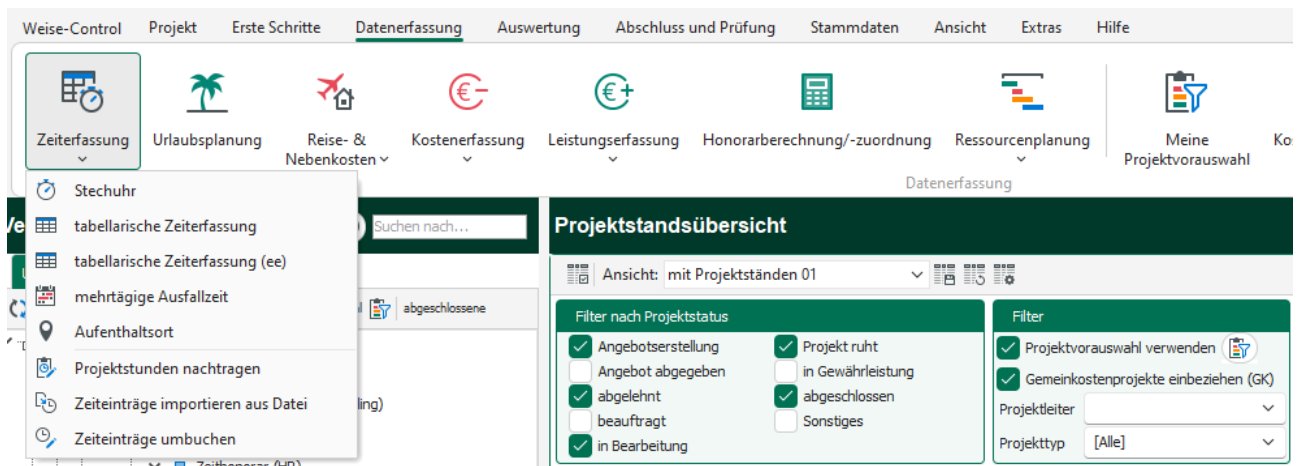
Weise-Control Projekt Erste Schritte Datenerfassung Auswertung Abschluss und Prüfung Stammdaten Ansicht Extras Hilfe

Zeiterfassung
Urlaubsplanung
Reise- & Nebenkosten
Kostenerfassung
Leistungserfassung
Honorarberechnung/-zuordnung
Ressourcenplanung
Meine Projektvorauswahl
Ko

Datenerfassung

Stechuhr
tabellarische Zeiterfassung
tabellarische Zeiterfassung (ee)
mehrtägige Ausfallzeit
Aufenthaltsort
Projektstunden nachtragen
Zeiteinträge importieren aus Datei
Zeiteinträge umbuchen

We
Suchen nach...
abgeschlossene
ling)
Zeithonorar (HR)

Projektstandsübersicht

Ansicht: mit Projektständen 01

Filter nach Projektstatus
Angebotserstellung
Angebot abgegeben
abgelehnt
beauftragt
in Bearbeitung
Projekt ruht
in Gewährleistung
abgeschlossen
Sonstiges

Filter
Projektvorauswahl verwenden
Gemeinkostenprojekte einbeziehen (GK)
Projektleiter
Projekttyp [Alle]